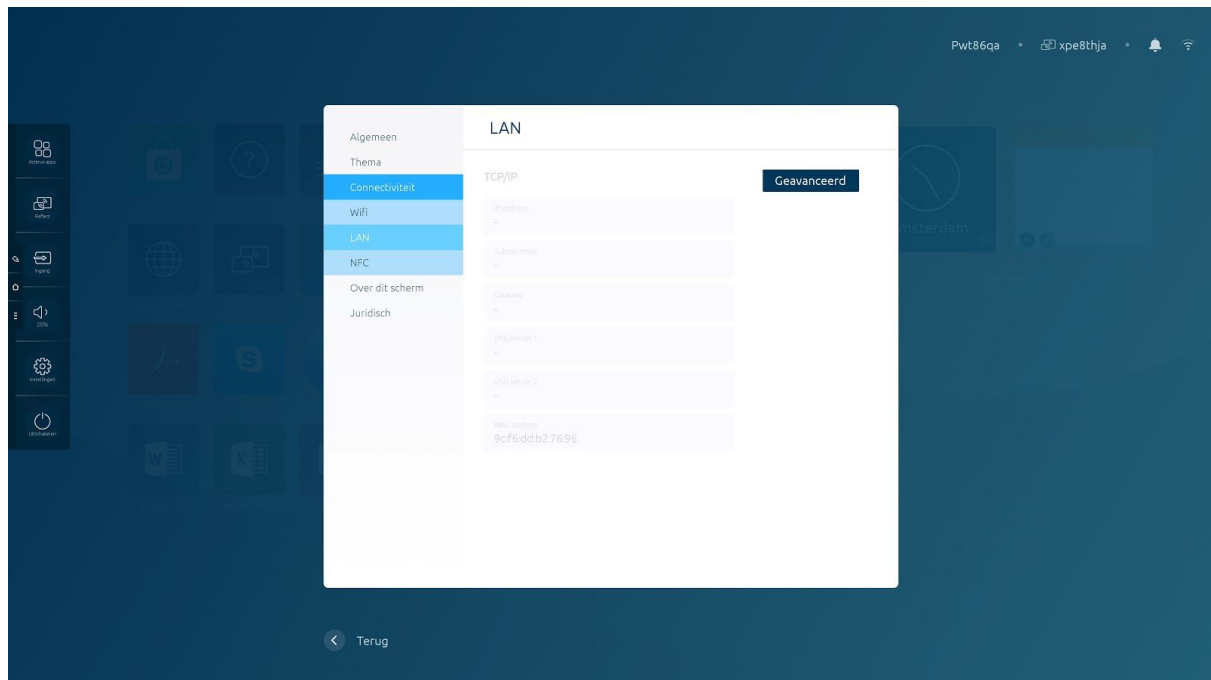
Pwt86qa • xpe8thja •

Actieve apps

Reflect

Ingang

25%

Instellingen

Uitschakelen

msterdam

Algemeen
Thema
Connectiviteit
Wifi
LAN
NFC
Over dit scherm
Juridisch

LAN

TCP/IP

Geavanceerd

IP adres
-

Subnet mask
-

Gateway
-

DNS server 1
-

DNS server 2
-

MAC address
9cf6ddb27696

Terug